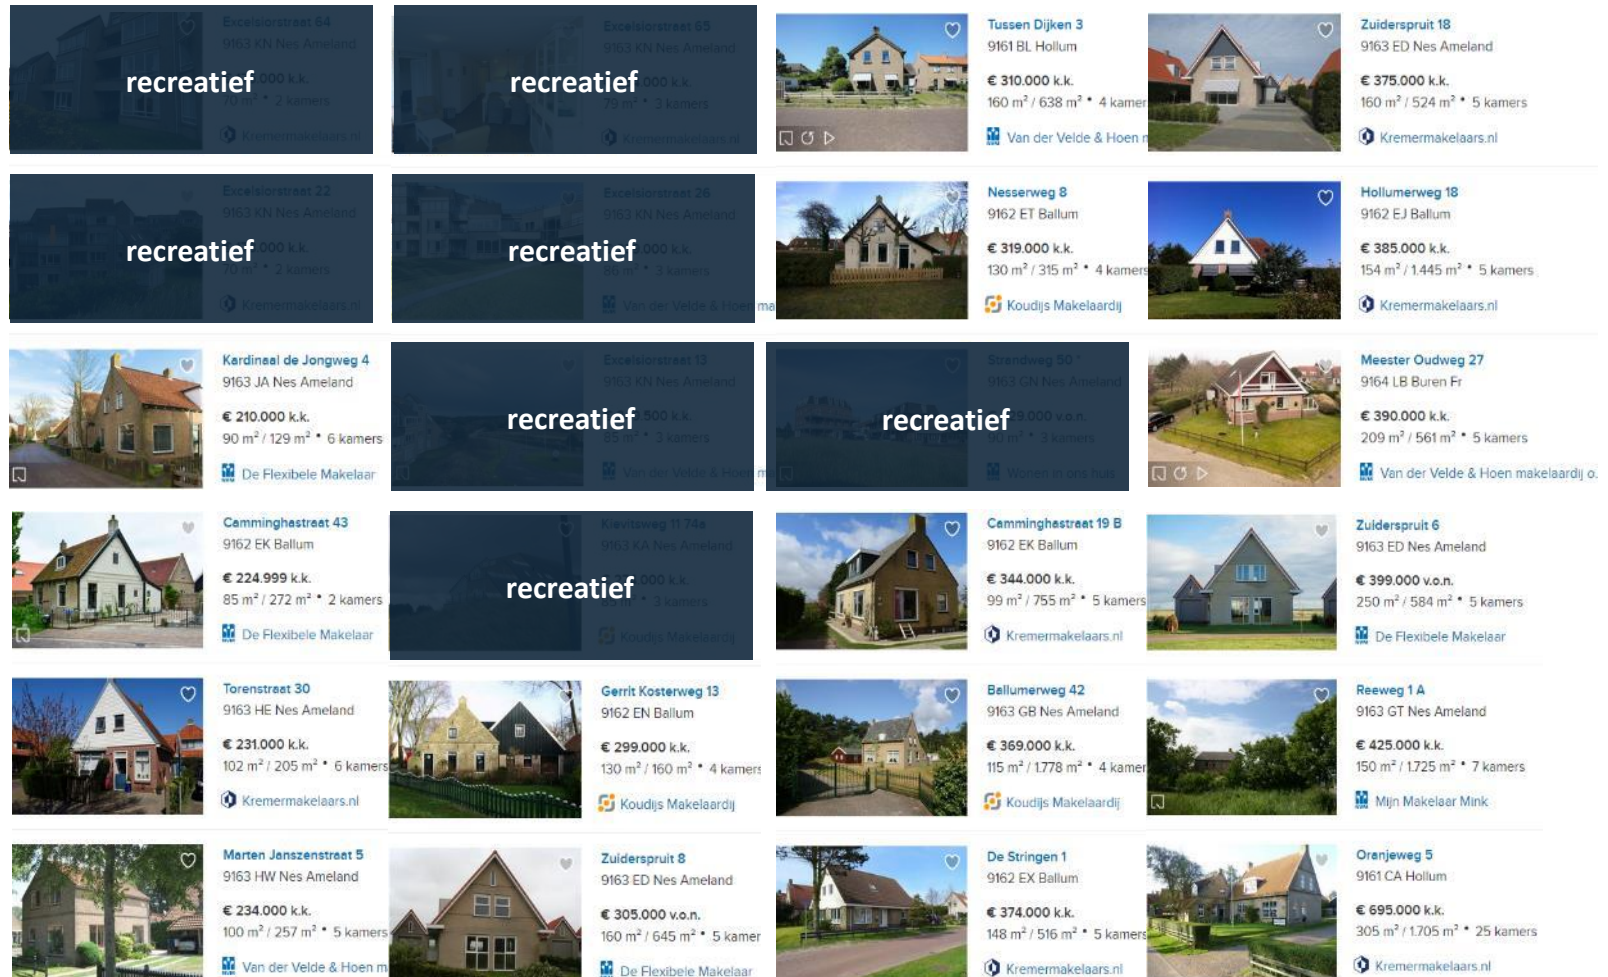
recreatief

recreatief

Tussen Dijken 3
9161 BL Hollum
€ 310.000 k.k.
160 m² / 638 m² • 4 kamer
Van der Velde & Hoen m

Zuidersprruit 18
9163 ED Nes Ameland
€ 375.000 k.k.
160 m² / 524 m² • 5 kamers
Kremermakelaars.nl

recreatief

recreatief

Nesserweg 8
9162 ET Ballum
€ 319.000 k.k.
130 m² / 315 m² • 4 kamers
Koudijs Makelaardij

Hollumerweg 18
9162 EJ Ballum
€ 385.000 k.k.
154 m² / 1.445 m² • 5 kamers
Kremermakelaars.nl

Kardinaal de Jongweg 4
9163 JA Nes Ameland
€ 210.000 k.k.
90 m² / 129 m² • 6 kamers
De Flexibele Makelaar

recreatief

recreatief

Meester Oudweg 27
9164 LB Buren Fr
€ 390.000 k.k.
209 m² / 561 m² • 5 kamers
Van der Velde & Hoen makelaardij o.

Camminghastraat 43
9162 EK Ballum
€ 224.999 k.k.
85 m² / 272 m² • 2 kamers
De Flexibele Makelaar

recreatief

Camminghastraat 19 B
9162 EK Ballum
€ 344.000 k.k.
99 m² / 755 m² • 5 kamers
Kremermakelaars.nl

Zuidersprruit 6
9163 ED Nes Ameland
€ 399.000 v.o.n.
250 m² / 584 m² • 5 kamers
De Flexibele Makelaar

Torenstraat 30
9163 HE Nes Ameland
€ 231.000 k.k.
102 m² / 205 m² • 6 kamers
Kremermakelaars.nl

Gerrit Kosterweg 13
9162 EN Ballum
€ 299.000 k.k.
130 m² / 160 m² • 4 kamers
Koudijs Makelaardij

Ballumerweg 42
9163 GB Nes Ameland
€ 369.000 k.k.
115 m² / 1.778 m² • 4 kamer
Koudijs Makelaardij

Reeweg 1 A
9163 GT Nes Ameland
€ 425.000 k.k.
150 m² / 1.725 m² • 7 kamers
Mijn Makelaar Mink

Marten Janszenstraat 5
9163 HW Nes Ameland
€ 234.000 k.k.
100 m² / 257 m² • 5 kamers
Van der Velde & Hoen m

Zuidersprruit 8
9163 ED Nes Ameland
€ 305.000 v.o.n.
160 m² / 645 m² • 5 kamer
De Flexibele Makelaar

De Stringen 1
9162 EX Ballum
€ 374.000 k.k.
148 m² / 516 m² • 5 kamers
Kremermakelaars.nl

Oranjeweg 5
9161 CA Hollum
€ 695.000 k.k.
305 m² / 1.705 m² • 25 kamers
Kremermakelaars.nl